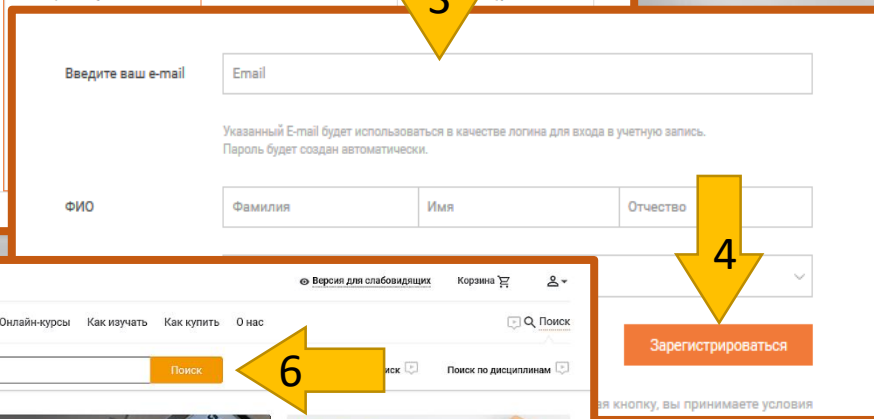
3

Введите ваш e-mail

Email

Указанный E-mail будет использоваться в качестве логина для входа в учетную запись. Пароль будет создан автоматически.

ФИО

Фамилия

Имя

Отчество

4

Зарегистрироваться

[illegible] кнопку, вы принимаете условия

Версия для слабовидящих

Корзина

Онлайн-курсы

Как изучать

Как купить

О нас

Поиск

Поиск

6

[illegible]иск

Поиск по дисциплинам